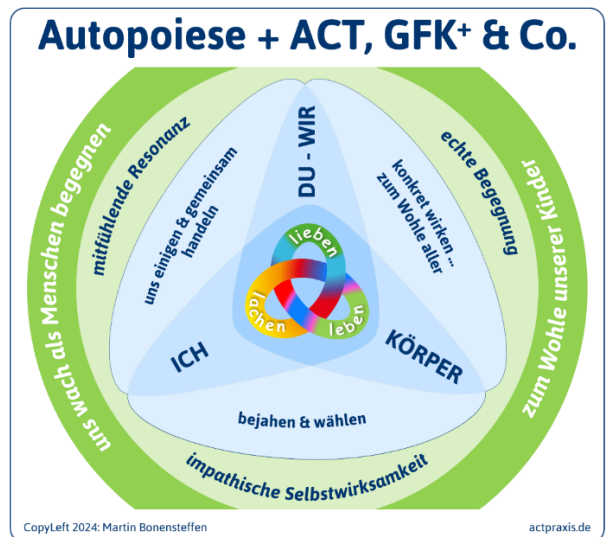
Autopoiese + ACT, GFK⁺ & Co.

uns wach als Menschen begegnen

zum Wohle unserer Kinder

mitfühlende Resonanz

echte Begegnung

impathische Selbstwirksamkeit

DU - WIR

uns einigen & gemeinsam handeln

konkret wirken ... zum Wohle aller

ICH

KÖRPER

bejahen & wählen

lieben

lachen

leben

CopyLeft 2024: Martin Bonensteffen

actpraxis.de